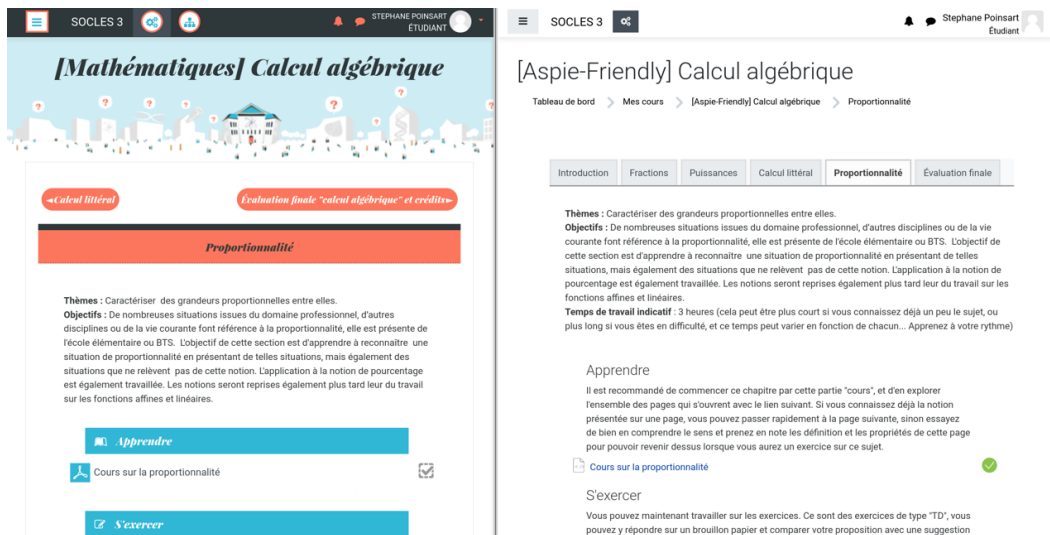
SOCLES 3
STEPHANE POINSART
ÉTUDIANT

[Mathématiques] Calcul algébrique

◄Calcul littéral
Évaluation finale "calcul algébrique" et crédits►

Proportionnalité

Thèmes : Caractériser des grandeurs proportionnelles entre elles.
Objectifs : De nombreuses situations issues du domaine professionnel, d'autres disciplines ou de la vie courante font référence à la proportionnalité, elle est présente de l'école élémentaire ou BTS. L'objectif de cette section est d'apprendre à reconnaître une situation de proportionnalité en présentant de telles situations, mais également des situations que ne relèvent pas de cette notion. L'application à la notion de pourcentage est également travaillée. Les notions seront reprises également plus tard leur du travail sur les fonctions affines et linéaires.

Apprendre

Cours sur la proportionnalité

S'exercer

SOCLES 3
Stephane Poinsart
Étudiant

[Aspie-Friendly] Calcul algébrique

Tableau de bord > Mes cours > [Aspie-Friendly] Calcul algébrique > Proportionnalité

Introduction | Fractions | Puissances | Calcul littéral | Proportionnalité | Évaluation finale

Thèmes : Caractériser des grandeurs proportionnelles entre elles.
Objectifs : De nombreuses situations issues du domaine professionnel, d'autres disciplines ou de la vie courante font référence à la proportionnalité, elle est présente de l'école élémentaire ou BTS. L'objectif de cette section est d'apprendre à reconnaître une situation de proportionnalité en présentant de telles situations, mais également des situations que ne relèvent pas de cette notion. L'application à la notion de pourcentage est également travaillée. Les notions seront reprises également plus tard leur du travail sur les fonctions affines et linéaires.
Temps de travail indicatif : 3 heures (cela peut être plus court si vous connaissez déjà un peu le sujet, ou plus long si vous êtes en difficulté, et ce temps peut varier en fonction de chacun... Apprenez à votre rythme)

Apprendre

Il est recommandé de commencer ce chapitre par cette partie "cours", et d'en explorer l'ensemble des pages qui s'ouvrent avec le lien suivant. Si vous connaissez déjà la notion présentée sur une page, vous pouvez passer rapidement à la page suivante, sinon essayez de bien en comprendre le sens et prenez en note les définition et les propriétés de cette page pour pouvoir revenir dessus lorsque vous aurez un exercice sur ce sujet.

Cours sur la proportionnalité

S'exercer

Vous pouvez maintenant travailler sur les exercices. Ce sont des exercices de type "TD", vous pouvez y répondre sur un brouillon papier et comparer votre proposition avec une suggestion